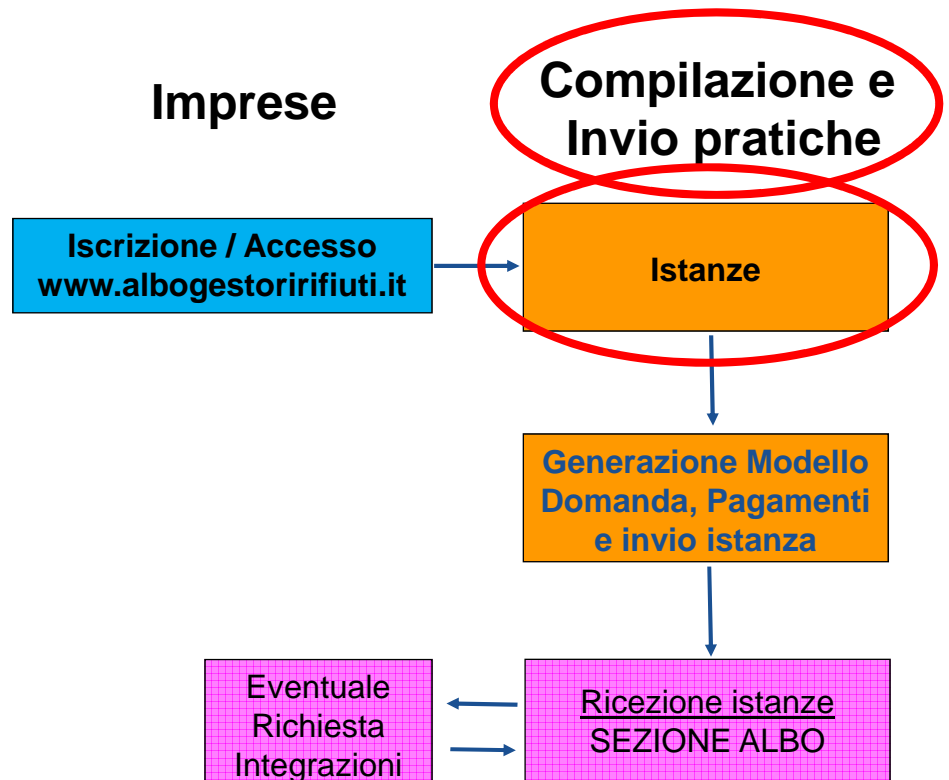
Imprese

Compilazione e Invio pratiche

Iscrizione / Accesso
www.albogestoririfiuti.it

Istanze

Generazione Modello Domanda, Pagamenti e invio istanza

Eventuale Richiesta Integrazioni

Ricezione istanze
SEZIONE ALBO